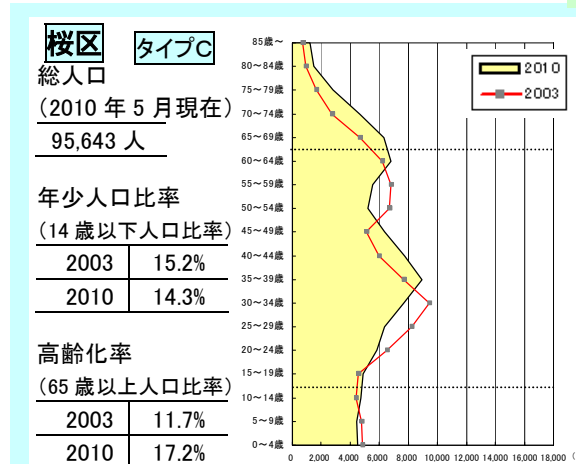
桜区

タイプC

総人口

（2010 年 5 月現在）

95,643 人

年少人口比率

（14 歳以下人口比率）

| 2003 | 15.2% |
|---|---|
| 2010 | 14.3% |

高齢化率

（65 歳以上人口比率）

| 2003 | 11.7% |
|---|---|
| 2010 | 17.2% |

85歳～
80～84歳
75～79歳
70～74歳
65～69歳
60～64歳
55～59歳
50～54歳
45～49歳
40～44歳
35～39歳
30～34歳
25～29歳
20～24歳
15～19歳
10～14歳
5～9歳
0～4歳

0 2,000 4,000 6,000 8,000 10,000 12,000 14,000 16,000 18,000

2010
2003